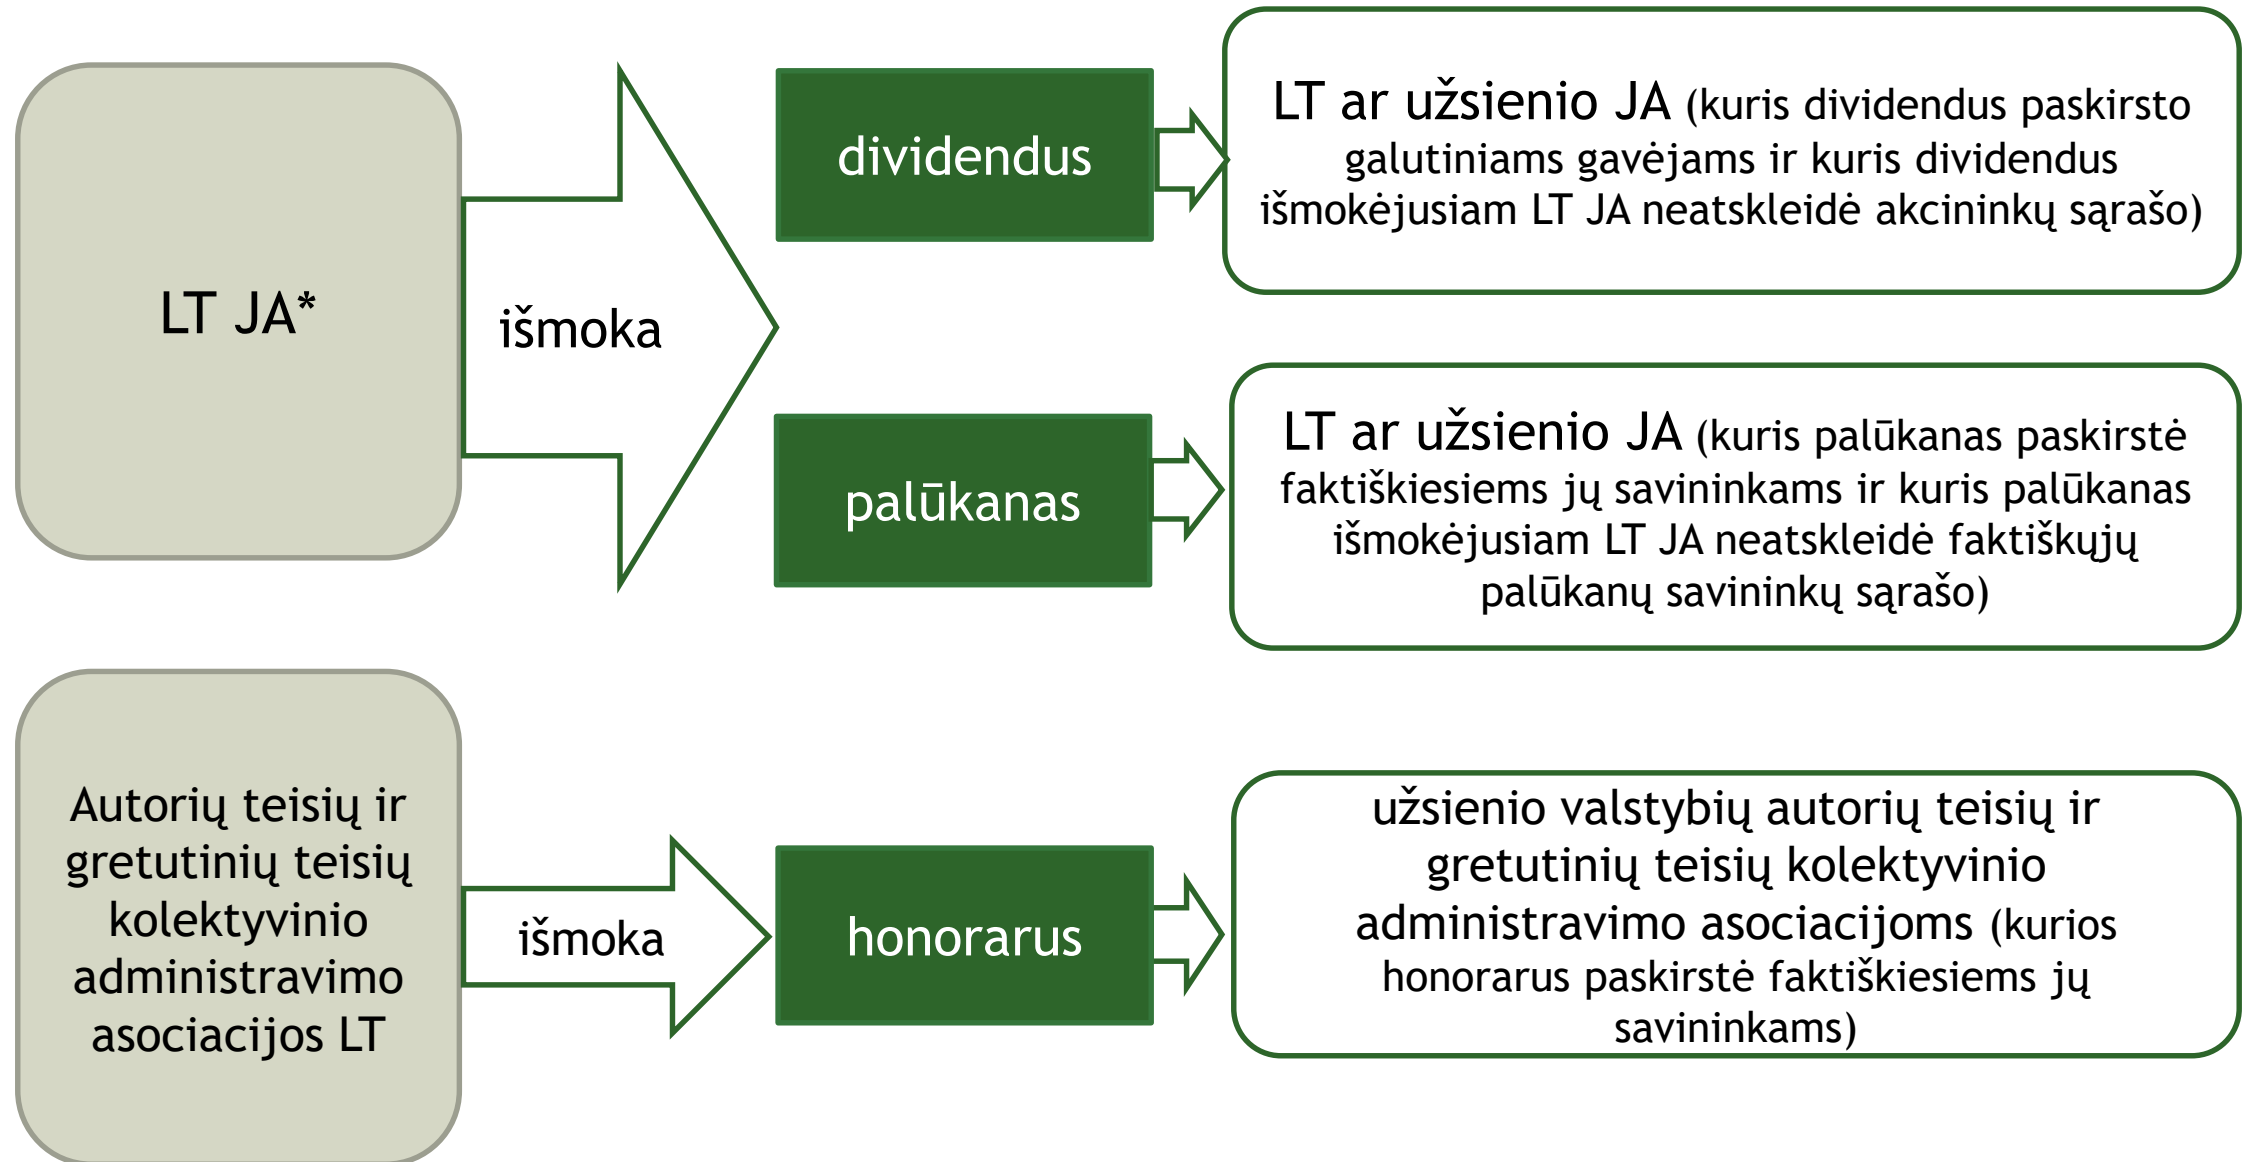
LT JA*

išmoka

dividendus

LT ar užsienio JA (kuris dividendus paskirsto galutiniams gavėjams ir kuris dividendus išmokėjusiam LT JA neatskleidė akcininkų sąrašo)

palūkanas

LT ar užsienio JA (kuris palūkanas paskirstė faktiškiesiems jų savininkams ir kuris palūkanas išmokėjusiam LT JA neatskleidė faktiškųjų palūkanų savininkų sąrašo)

Autorių teisių ir gretutinių teisių kolektyvinio administravimo asociacijos LT

išmoka

honorarus

užsienio valstybių autorių teisių ir gretutinių teisių kolektyvinio administravimo asociacijoms (kurios honorarus paskirstė faktiškiesiems jų savininkams)